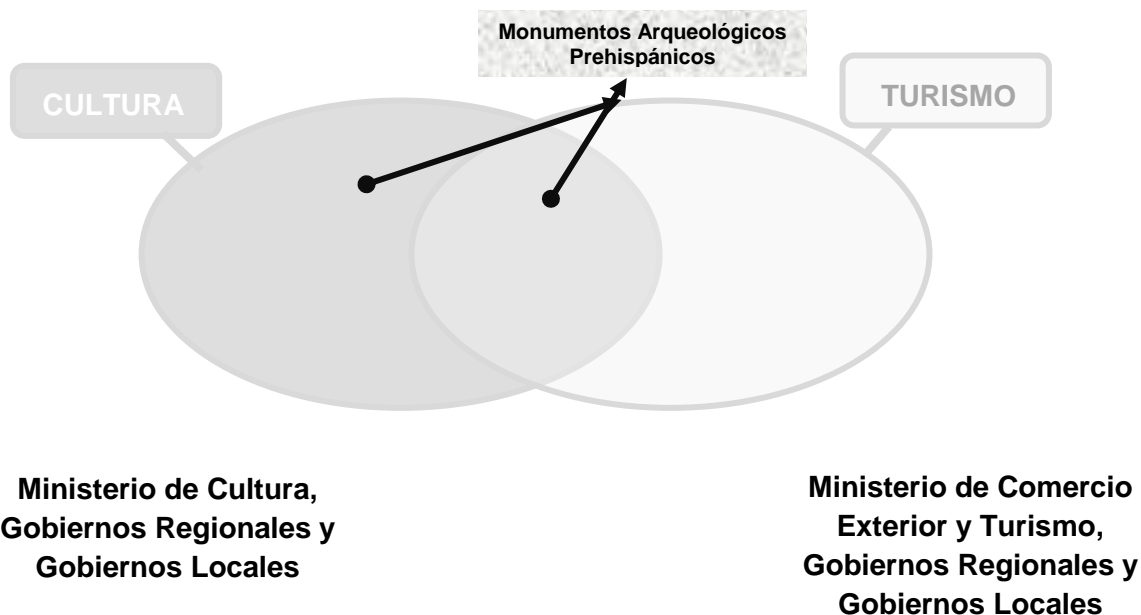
Monumentos Arqueológicos Prehispánicos

CULTURA

TURISMO

Ministerio de Cultura, Gobiernos Regionales y Gobiernos Locales

Ministerio de Comercio Exterior y Turismo, Gobiernos Regionales y Gobiernos Locales